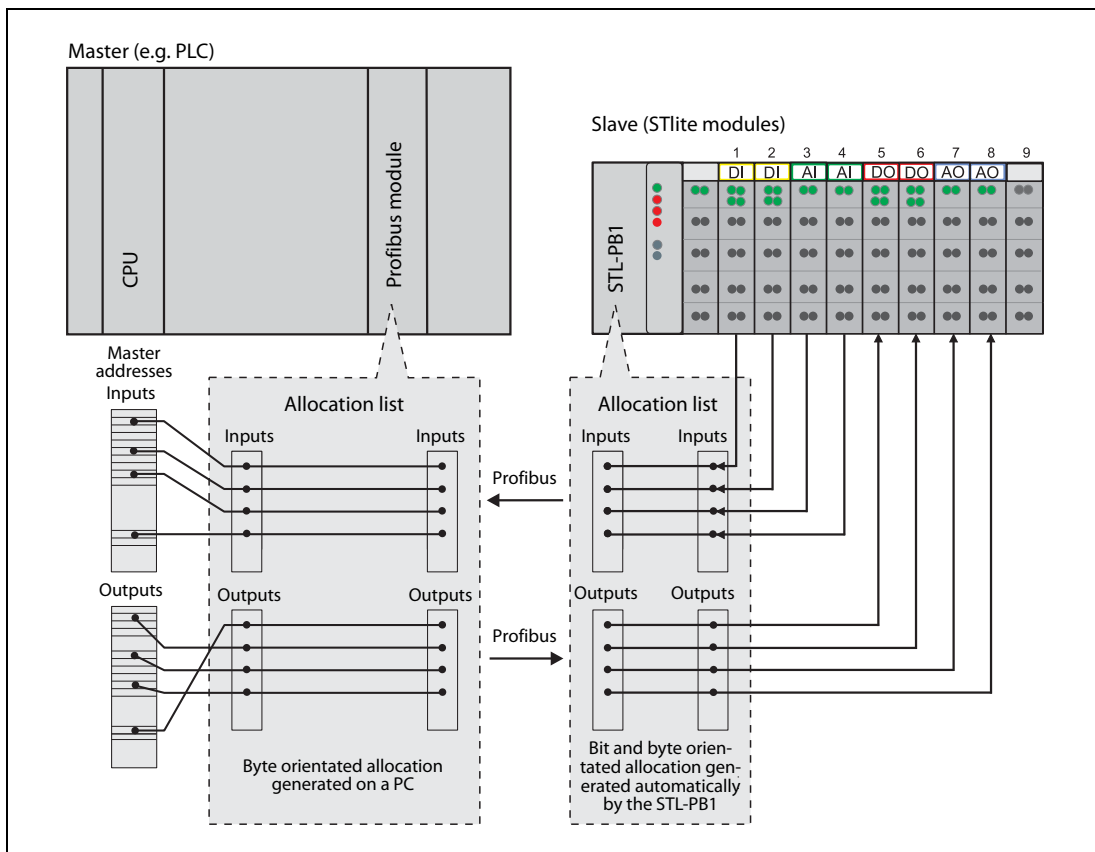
Master (e.g. PLC)

CPU

Profibus module

Slave (STlite modules)

STL-PB1

1 DI
2 DI
3 AI
4 AI
5 DO
6 DO
7 AO
8 AO
9

Master addresses

Inputs

Allocation list

Inputs

Inputs

Profibus

Allocation list

Inputs

Inputs

Outputs

Outputs

Outputs

Profibus

Outputs

Outputs

Byte orientated allocation generated on a PC

Bit and byte orientated allocation generated automatically by the STL-PB1